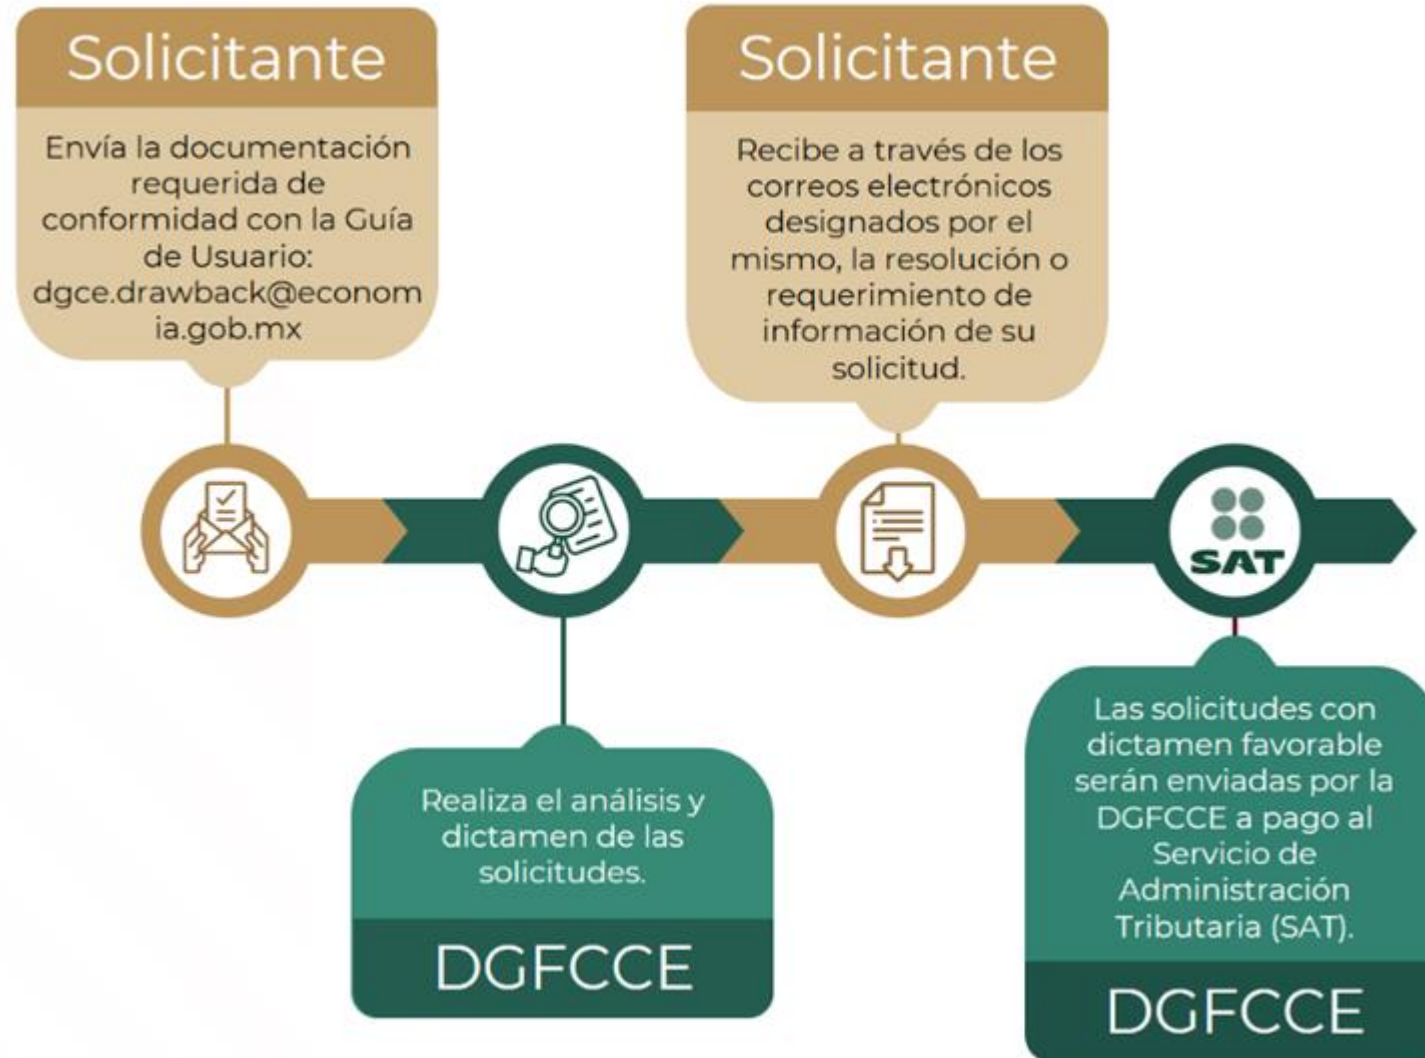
Solicitante

Envía la documentación requerida de conformidad con la Guía de Usuario: dgce.drawback@economia.gob.mx

Solicitante

Recibe a través de los correos electrónicos designados por el mismo, la resolución o requerimiento de información de su solicitud.

SAT

Realiza el análisis y dictamen de las solicitudes.

DGFCCE

Las solicitudes con dictamen favorable serán enviadas por la DGFCCE a pago al Servicio de Administración Tributaria (SAT).

DGFCCE